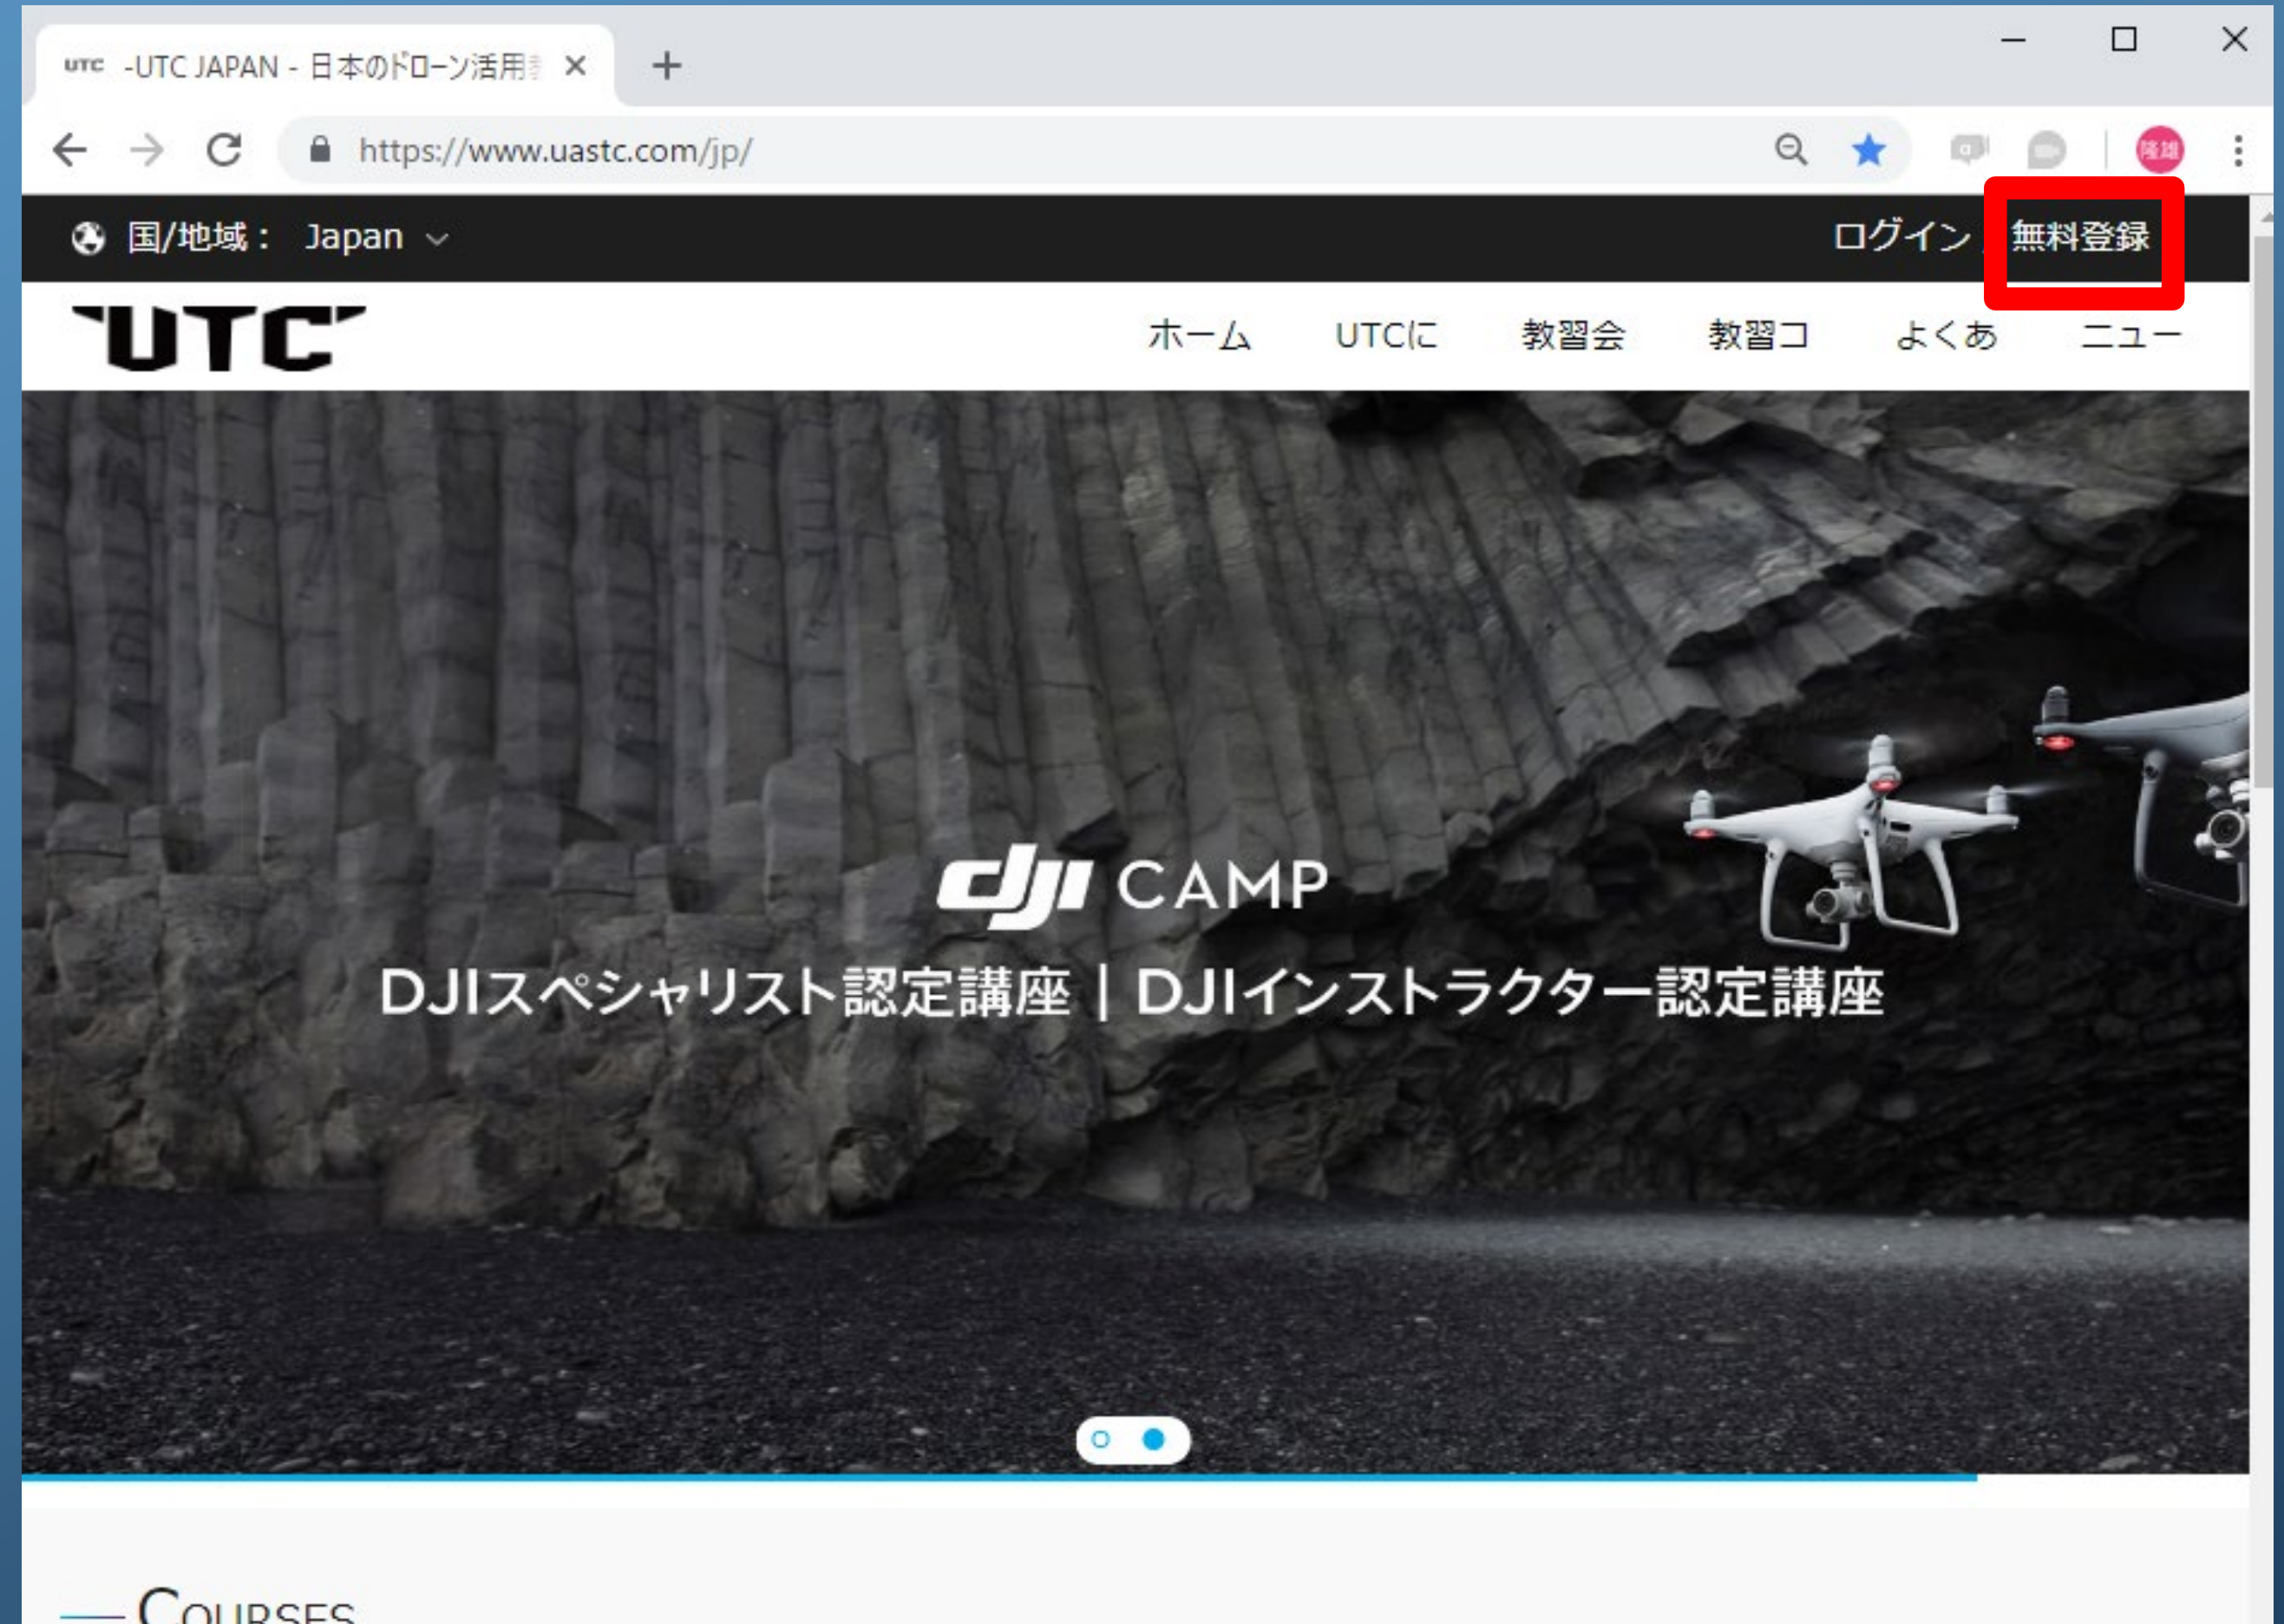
UTC -UTC JAPAN - 日本のドローン活用

https://www.uastc.com/jp/

国/地域： Japan

ログイン | 無料登録

UTC

ホーム UTCに 教習会 教習コ よくあ ニュー

dji CAMP

DJIスペシャリスト認定講座 | DJIインストラクター認定講座

Courses